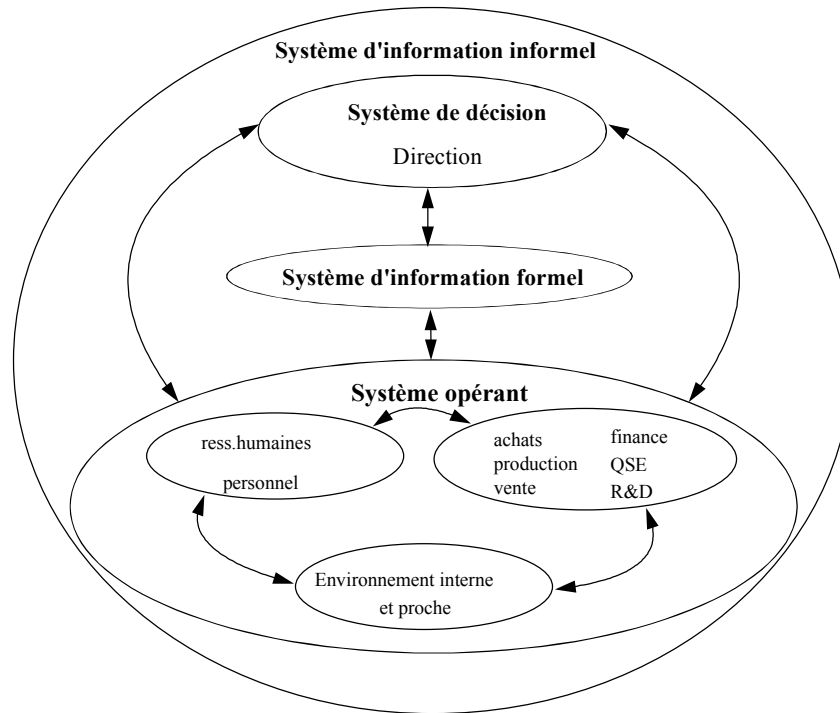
Système d'information informel

Système de décision

Direction

Système d'information formel

Système opérant

ress.humaines

personnel

achats
production
vente

finance
QSE
R&D

Environnement interne
et proche